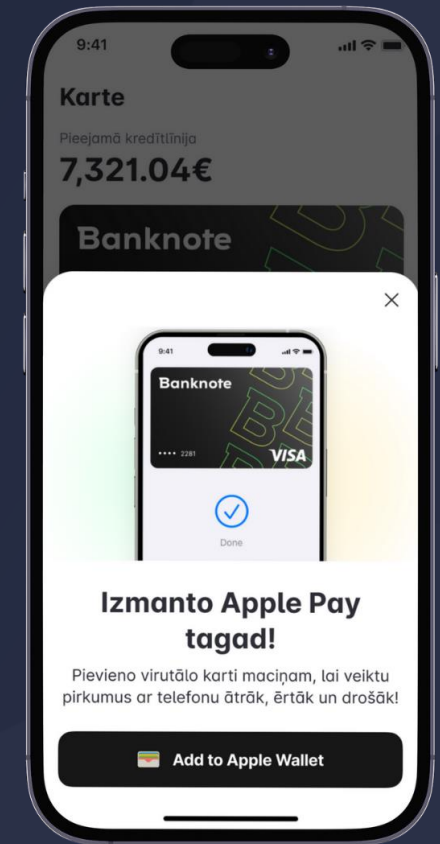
9:41

Karte

Pieejamā kredītlīnija

7,321.04€

Banknote

×

9:41

Banknote

•••• 2281

VISA

Done

Izmanto Apple Pay tagad!

Pievieno virutālo karti maciņam, lai veiktu pirkumus ar telefonu ātrāk, ērtāk un drošāk!

Add to Apple Wallet